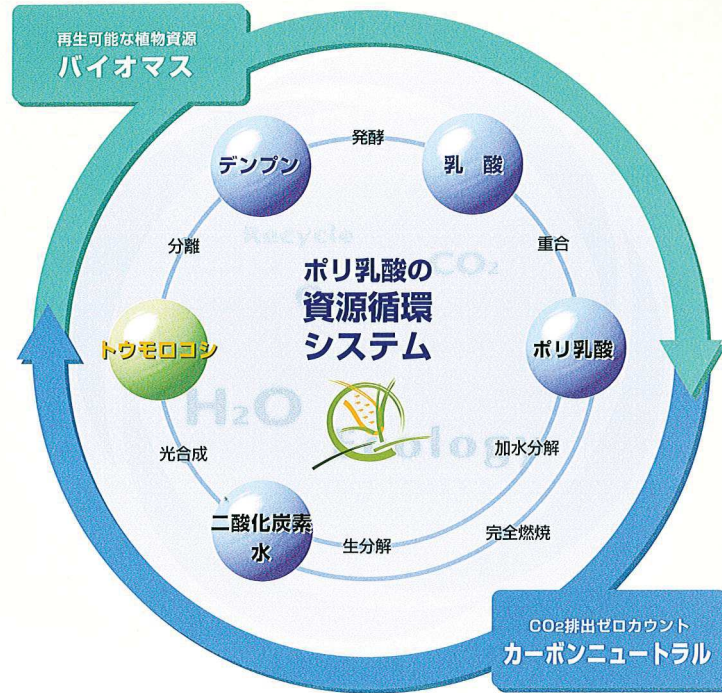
再生可能な植物資源
バイオマス

発酵

デンプン

乳 酸

分離

重合

Recycle

$CO_2$

ポリ乳酸の
資源循環
システム

トウモロコシ

ポリ乳酸

$H_2O$

Ecology

光合成

加水分解

二酸化炭素
水

生分解

完全燃焼

$CO_2$排出ゼロカウント
カーボンニュートラル